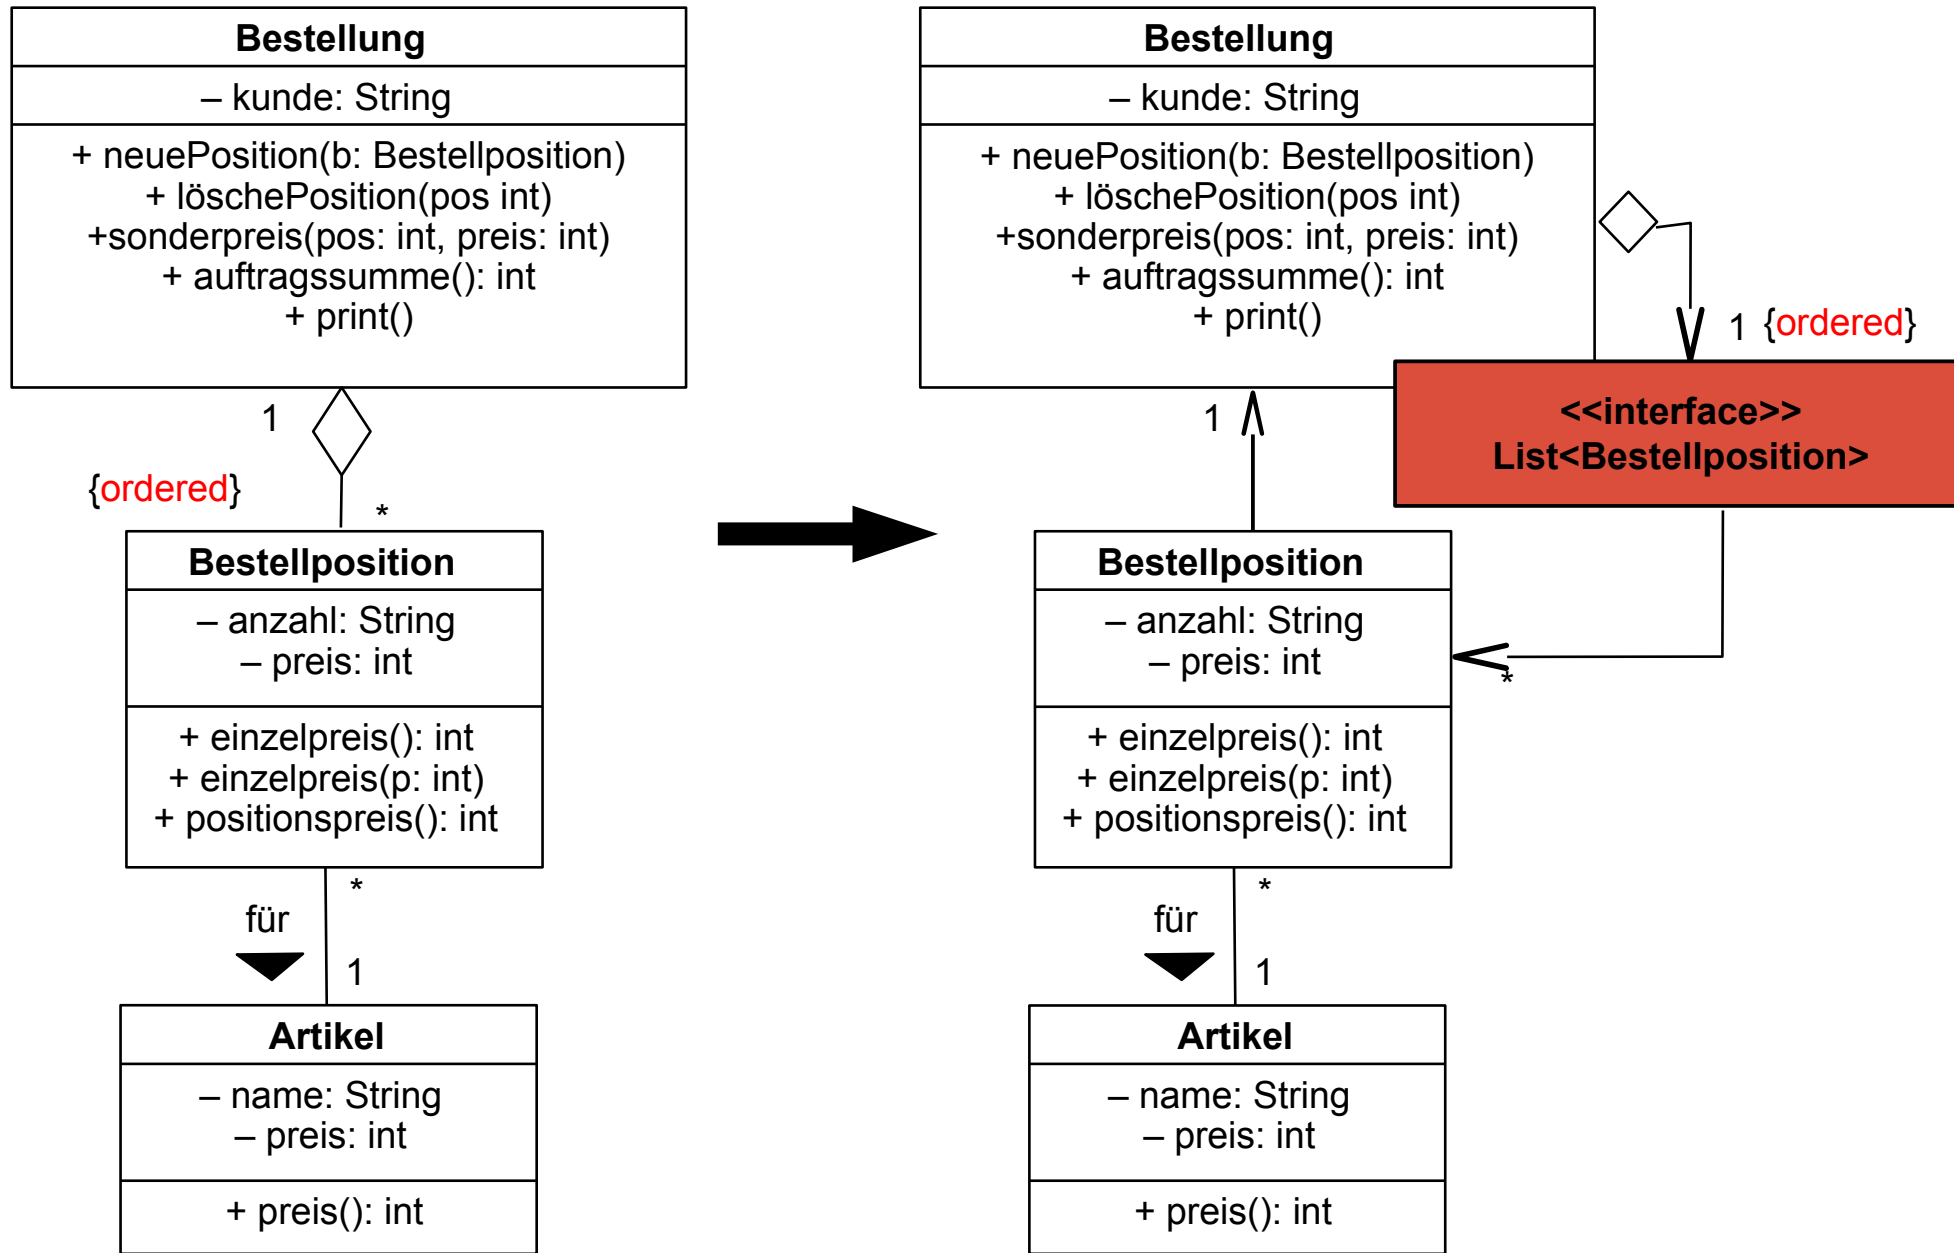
Bestellung

– kunde: String

+ neuePosition(b: Bestellposition)
+ löschePosition(pos int)
+sonderpreis(pos: int, preis: int)
+ auftragssumme(): int
+ print()

1

{ordered}

*

Bestellposition

– anzahl: String
– preis: int

+ einzelpreis(): int
+ einzelpreis(p: int)
+ positionspreis(): int

*

für

1

Artikel

– name: String
– preis: int

+ preis(): int

Bestellung

– kunde: String

+ neuePosition(b: Bestellposition)
+ löschePosition(pos int)
+sonderpreis(pos: int, preis: int)
+ auftragssumme(): int
+ print()

1 {ordered}

<<interface>>
List<Bestellposition>

1

Bestellposition

– anzahl: String
– preis: int

+ einzelpreis(): int
+ einzelpreis(p: int)
+ positionspreis(): int

*

*

für

1

Artikel

– name: String
– preis: int

+ preis(): int